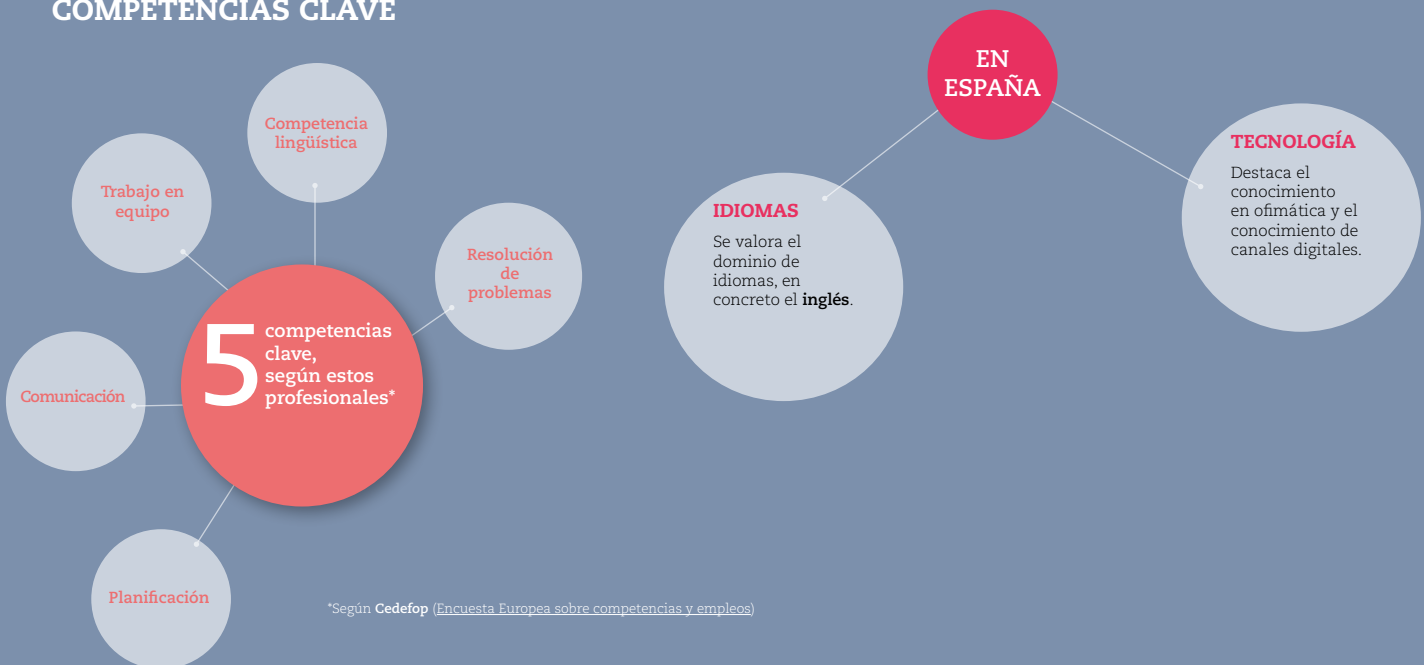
COMPETENCIAS CLAVE

Competencia lingüística

Trabajo en equipo

Resolución de problemas

5 competencias clave, según estos profesionales*

Comunicación

Planificación

EN ESPAÑA

IDIOMAS
Se valora el dominio de idiomas, en concreto el **inglés**.

TECNOLOGÍA
Destaca el conocimiento en ofimática y el conocimiento de canales digitales.

*Según **Cedefop** (Encuesta Europea sobre competencias y empleos)